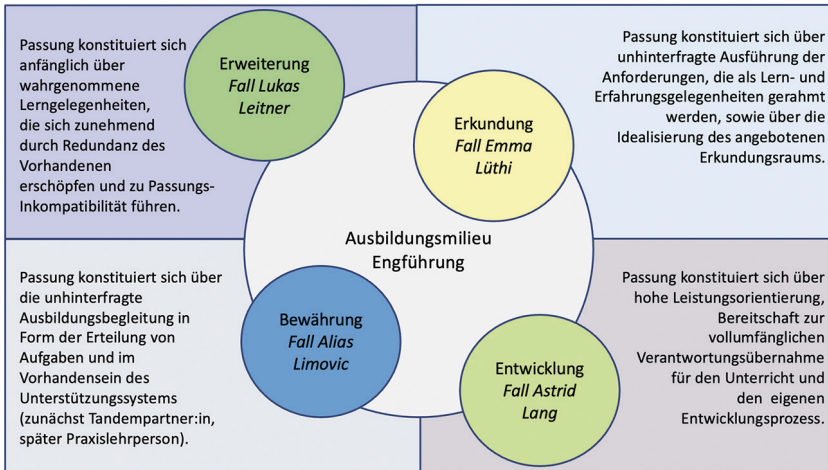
Passung konstituiert sich anfänglich über wahrgenommene Lerngelegenheiten, die sich zunehmend durch Redundanz des Vorhandenen erschöpfen und zu Passungs-Inkompatibilität führen.

Erweiterung
Fall Lukas Leitner

Passung konstituiert sich über unhinterfragte Ausführung der Anforderungen, die als Lern- und Erfahrungsgelegenheiten gerahmt werden, sowie über die Idealisierung des angebotenen Erkundungsraums.

Erkundung
Fall Emma Lüthi

Ausbildungsmilieu
Engführung

Passung konstituiert sich über die unhinterfragte Ausbildungsbegleitung in Form der Erteilung von Aufgaben und im Vorhandensein des Unterstützungssystems (zunächst Tandempartner:in, später Praxislehrperson).

Bewährung
Fall Alias Limovic

Passung konstituiert sich über hohe Leistungsorientierung, Bereitschaft zur vollumfänglichen Verantwortungsübernahme für den Unterricht und den eigenen Entwicklungsprozess.

Entwicklung
Fall Astrid Lang